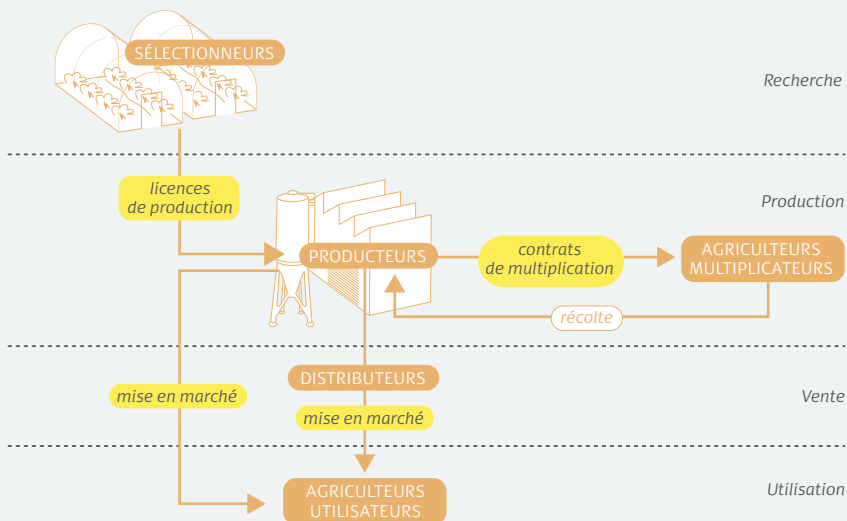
SÉLECTIONNEURS

Recherche

licences de production

Production

PRODUCTEURS

contrats de multiplication

AGRICULTEURS MULTIPLICATEURS

récolte

mise en marché

DISTRIBUTEURS

Vente

mise en marché

AGRICULTEURS UTILISATEURS

Utilisation